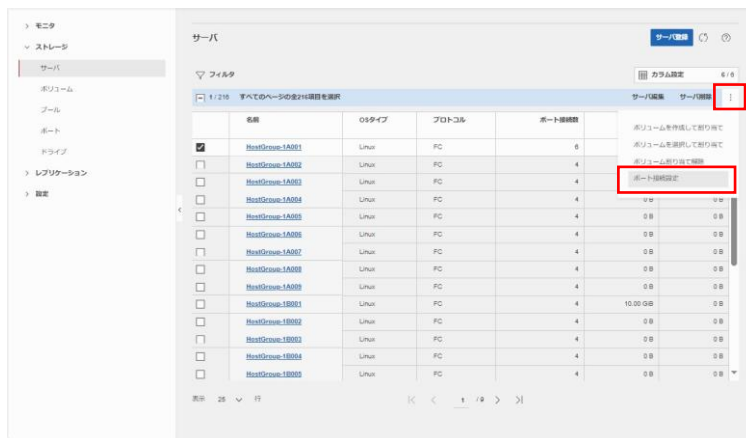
> モニタ
∨ ストレージ
サーバ
ボリューム
プール
ポート
ドライブ
> レプリケーション
> 設定

サーバ
サーバ登録

フィルタ
カラム設定 6/6
1 / 216 すべてのページの全216項目を選択
サーバ編集 サーバ削除 ⋮

ボリュームを作成して割り当て
ボリュームを選択して割り当て
ボリューム割り当て解除
ポート接続設定

| | 名前 | OSタイプ | プロトコル | ポート接続数 | | |
|---|---|---|---|---|---|---|
| ☑ | HostGroup-1A001 | Linux | FC | 6 | | |
| ☐ | HostGroup-1A002 | Linux | FC | 4 | | |
| ☐ | HostGroup-1A003 | Linux | FC | 4 | | |
| ☐ | HostGroup-1A004 | Linux | FC | 4 | 0 B | 0 B |
| ☐ | HostGroup-1A005 | Linux | FC | 4 | 0 B | 0 B |
| ☐ | HostGroup-1A006 | Linux | FC | 4 | 0 B | 0 B |
| ☐ | HostGroup-1A007 | Linux | FC | 4 | 0 B | 0 B |
| ☐ | HostGroup-1A008 | Linux | FC | 4 | 0 B | 0 B |
| ☐ | HostGroup-1A009 | Linux | FC | 4 | 0 B | 0 B |
| ☐ | HostGroup-1B001 | Linux | FC | 4 | 10.00 GiB | 0 B |
| ☐ | HostGroup-1B002 | Linux | FC | 4 | 0 B | 0 B |
| ☐ | HostGroup-1B003 | Linux | FC | 4 | 0 B | 0 B |
| ☐ | HostGroup-1B004 | Linux | FC | 4 | 0 B | 0 B |
| ☐ | HostGroup-1B005 | Linux | FC | 4 | 0 B | 0 B |

表示 25 ∨ 行
1 / 9